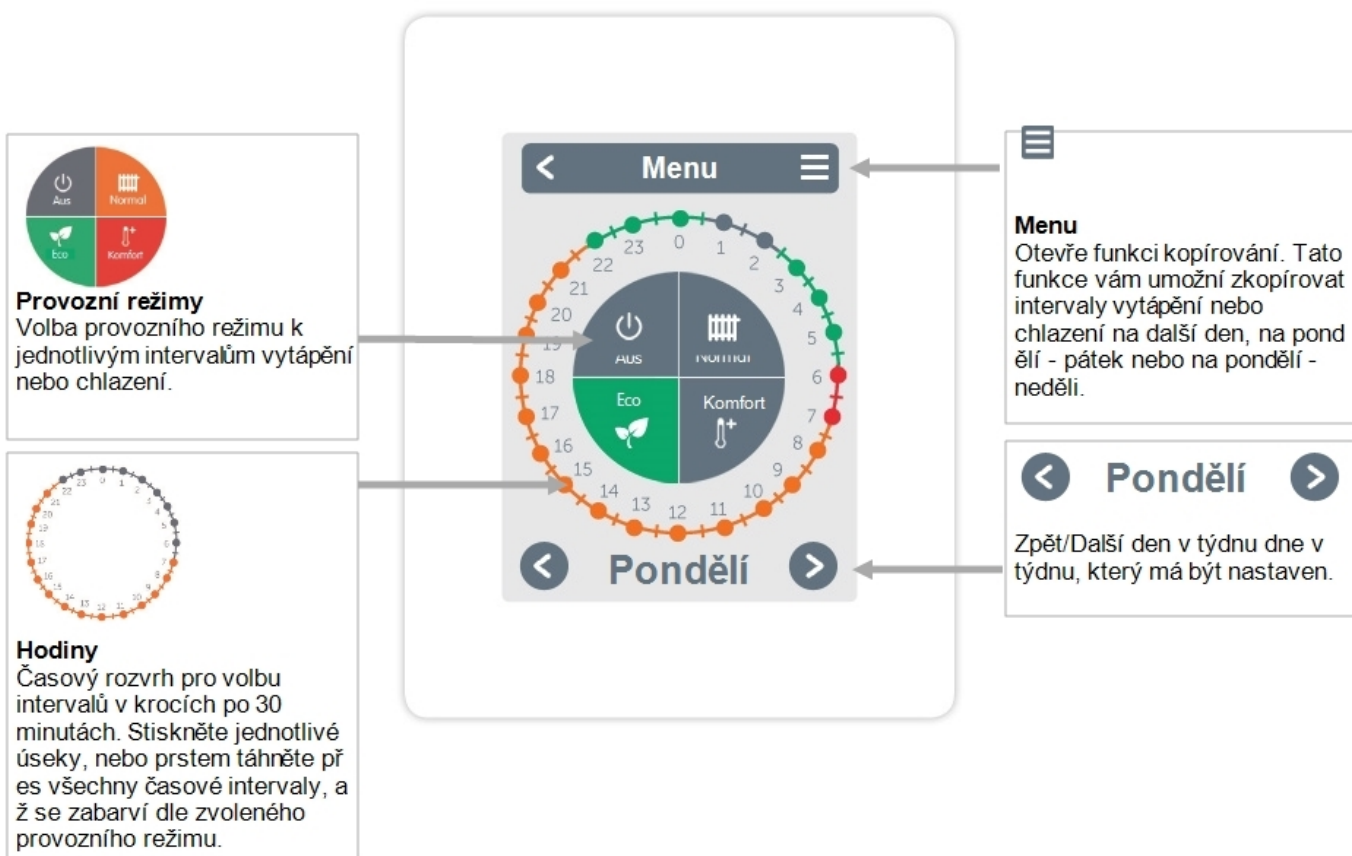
Aus
Normal
Eco
Komfort

Provozní režimy
Volba provozního režimu k jednotlivým intervalům vytápění nebo chlazení.

23 0 1 2 3 4 5 6 7 8 9 10 11 12 13 14 15 16 17 18 19 20 21 22

Hodiny
Časový rozvrh pro volbu intervalů v krocích po 30 minutách. Stiskněte jednotlivé úseky, nebo prstem táhněte př es všechny časové intervaly, a ž se zabarví dle zvoleného provozního režimu.

Menu

23 0 1 2 3 4 5 6 7 8 9 10 11 12 13 14 15 16 17 18 19 20 21 22

Aus
Normal
Eco
Komfort

Pondělí

Menu
Otevře funkci kopírování. Tato funkce vám umožní zkopírovat intervaly vytápění nebo chlazení na další den, na pond ělí - pátek nebo na pondělí - neděli.

Pondělí

Zpět/Další den v týdnu dne v týdnu, který má být nastaven.